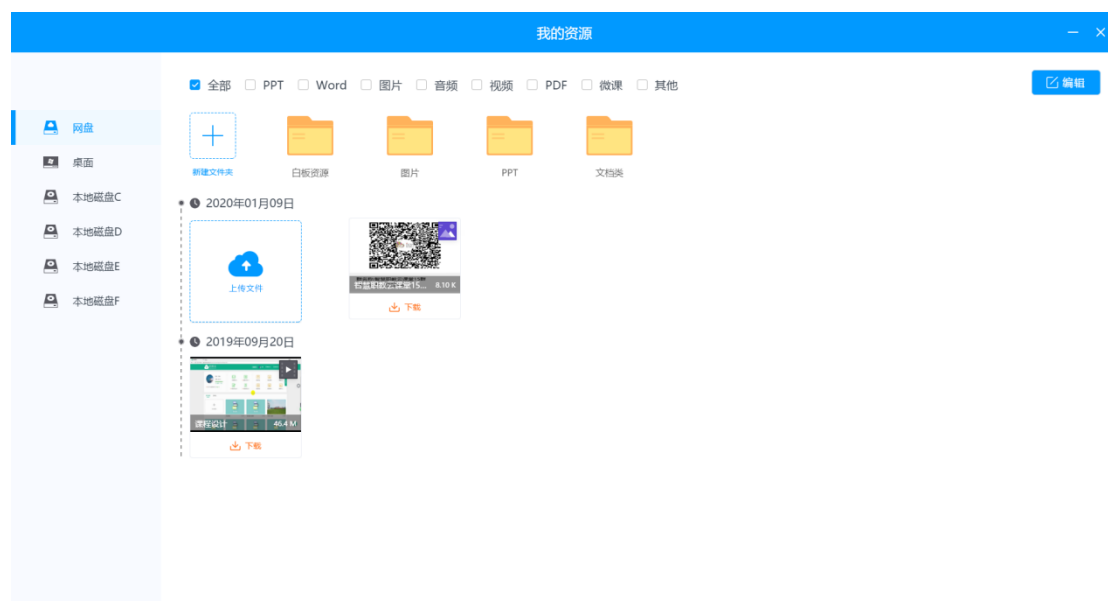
我的资源

全部 PPT Word 图片 音频 视频 PDF 微课 其他

编辑

网盘
桌面
本地磁盘C
本地磁盘D
本地磁盘E
本地磁盘F

新建文件夹
白板资源
图片
PPT
文档类

2020年01月09日

上传文件

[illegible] 8.10 K
下载

2019年09月20日

课程设计 46.4 M
下载